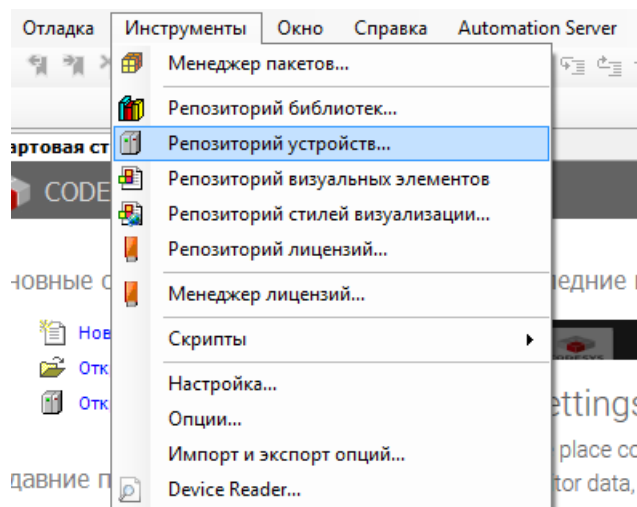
Отладка Инструменты Окно Справка Automation Server

Менеджер пакетов...
Репозиторий библиотек...
Репозиторий устройств...
Репозиторий визуальных элементов
Репозиторий стилей визуализации...
Репозиторий лицензий...
Менеджер лицензий...
Скрипты
Настройка...
Опции...
Импорт и экспорт опций...
Device Reader...

артовая ст
CODE
новные с
Нов
Отк
Отк
давние п
едние
ettings
place co
tor data,